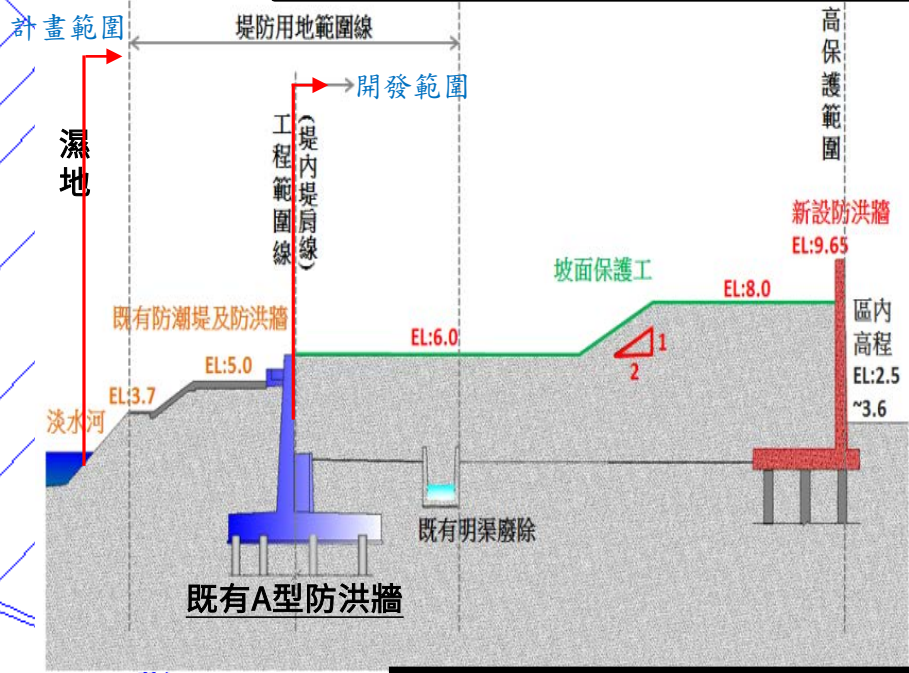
計畫範圍

堤防用地範圍線

開發範圍

濕地

工程範圍線

(堤內堤肩線)

高保護範圍

新設防洪牆
EL:9.65

坡面保護工

EL:8.0

既有防潮堤及防洪牆

EL:6.0

1
2

區內高程
EL:2.5
~3.6

EL:5.0

EL:3.7

淡水河

既有明渠廢除

既有A型防洪牆